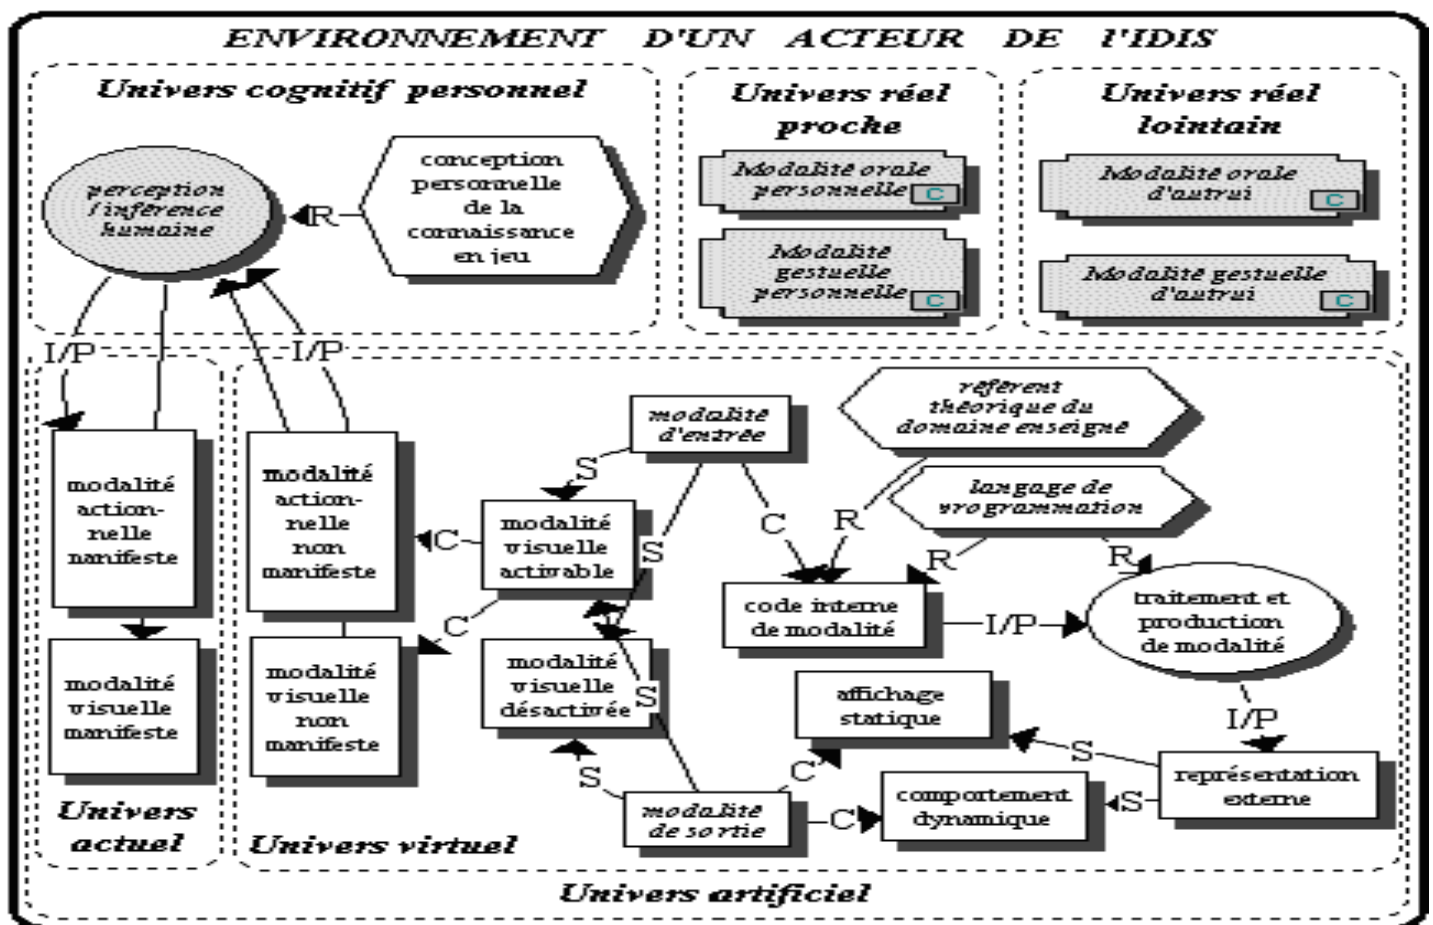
ENVIRONNEMENT D'UN ACTEUR DE l'IDIS

Univers cognitif personnel

perception / inférence humaine

R

conception personnelle de la connaissance en jeu

Univers réel proche

Modalité orale personnelle C

Modalité gestuelle personnelle C

Univers réel lointain

Modalité orale d'autrui C

Modalité gestuelle d'autrui C

I/P

I/P

modalité actionnelle manifeste

modalité visuelle manifeste

Univers actuel

modalité actionnelle non manifeste

modalité visuelle non manifeste

C

C

modalité visuelle activable

modalité visuelle désactivée

S

S

S

S

modalité d'entrée

C

R

référent théorique du domaine enseigné

langage de programmation

R

R

code interne de modalité

I/P

traitement et production de modalité

I/P

affichage statique

S

représentation externe

C

comportement dynamique

S

C

modalité de sortie

Univers virtuel

Univers artificiel